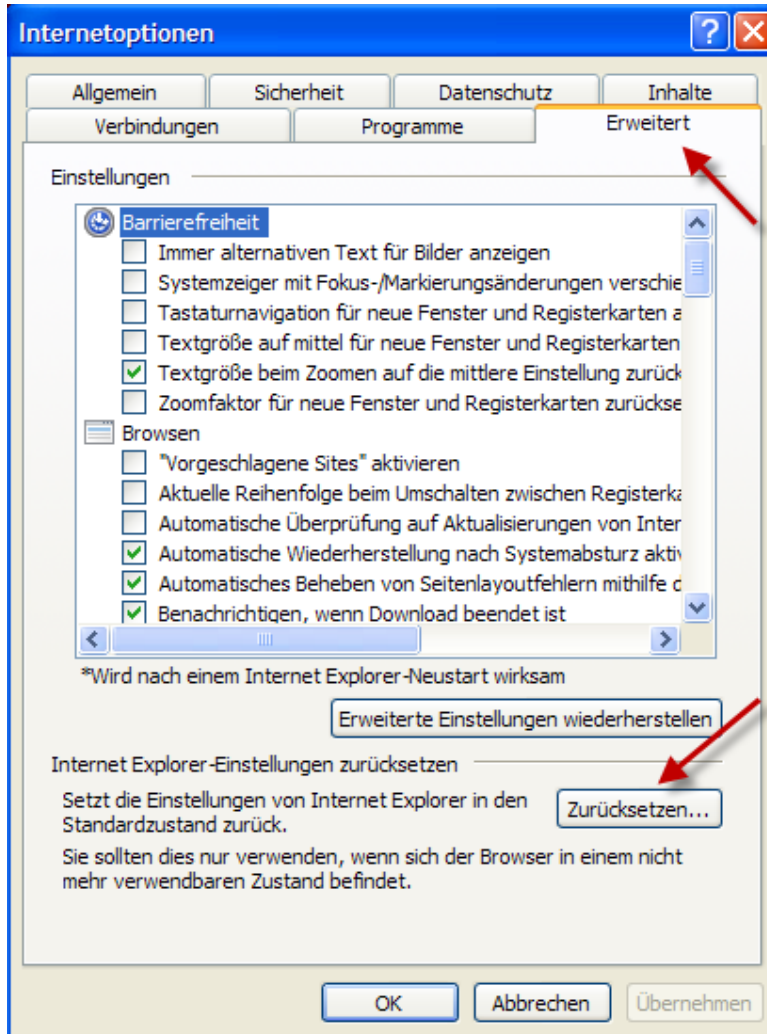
Internetoptionen

Allgemein | Sicherheit | Datenschutz | Inhalte
Verbindungen | Programme | Erweitert

Einstellungen

Barrierefreiheit
Immer alternativen Text für Bilder anzeigen
Systemzeiger mit Fokus-/Markierungsänderungen verschie
Tastaturnavigation für neue Fenster und Registerkarten a
Textgröße auf mittel für neue Fenster und Registerkarten
Textgröße beim Zoomen auf die mittlere Einstellung zurück
Zoomfaktor für neue Fenster und Registerkarten zurückse
Browsen
"Vorgeschlagene Sites" aktivieren
Aktuelle Reihenfolge beim Umschalten zwischen Registerka
Automatische Überprüfung auf Aktualisierungen von Inter
Automatische Wiederherstellung nach Systemabsturz aktiv
Automatisches Beheben von Seitenlayoutfehlern mithilfe d
Benachrichtigen, wenn Download beendet ist

*Wird nach einem Internet Explorer-Neustart wirksam

Erweiterte Einstellungen wiederherstellen

Internet Explorer-Einstellungen zurücksetzen

Setzt die Einstellungen von Internet Explorer in den Standardzustand zurück.

Zurücksetzen...

Sie sollten dies nur verwenden, wenn sich der Browser in einem nicht mehr verwendbaren Zustand befindet.

OK | Abbrechen | Übernehmen